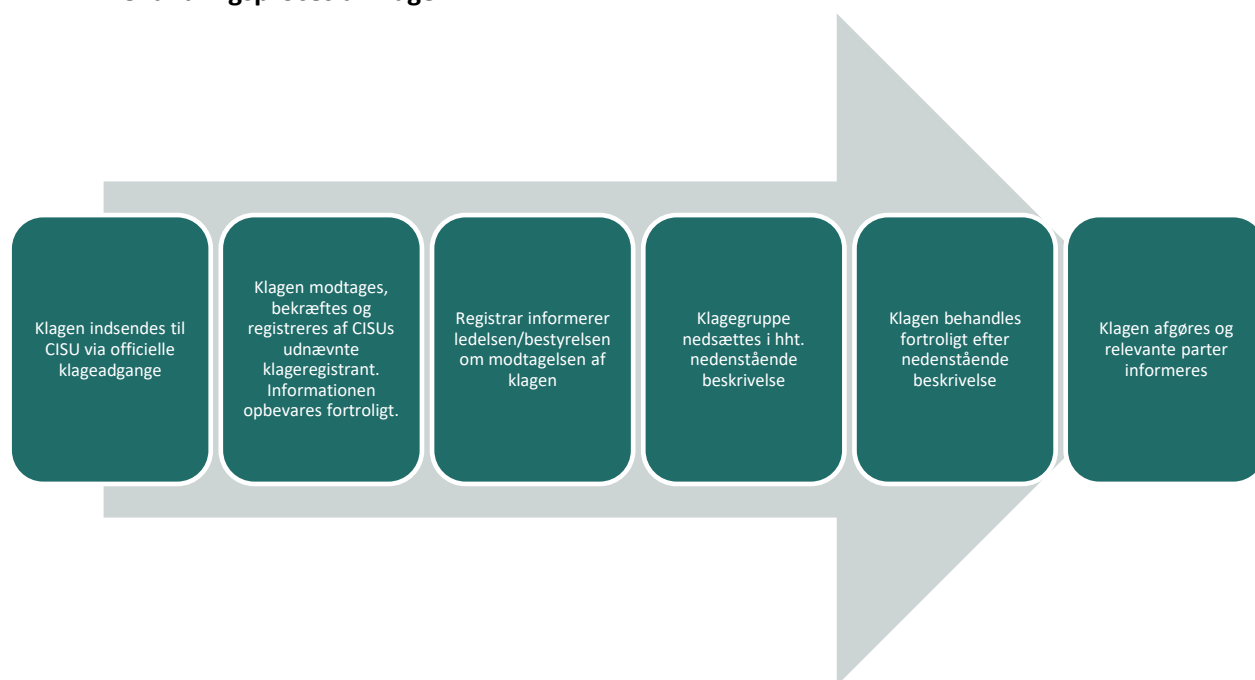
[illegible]

Klagen indsendes til CISU via officielle klageadgange

Klagen modtages, bekræftes og registreres af CISUs udnævnte klageregistrant. Informationen opbevares fortroligt.

Registrar informerer ledelsen/bestyrelsen om modtagelsen af klagen

Klagegruppe nedsættes i hht. nedenstående beskrivelse

Klagen behandles fortroligt efter nedenstående beskrivelse

Klagen afgøres og relevante parter informeres